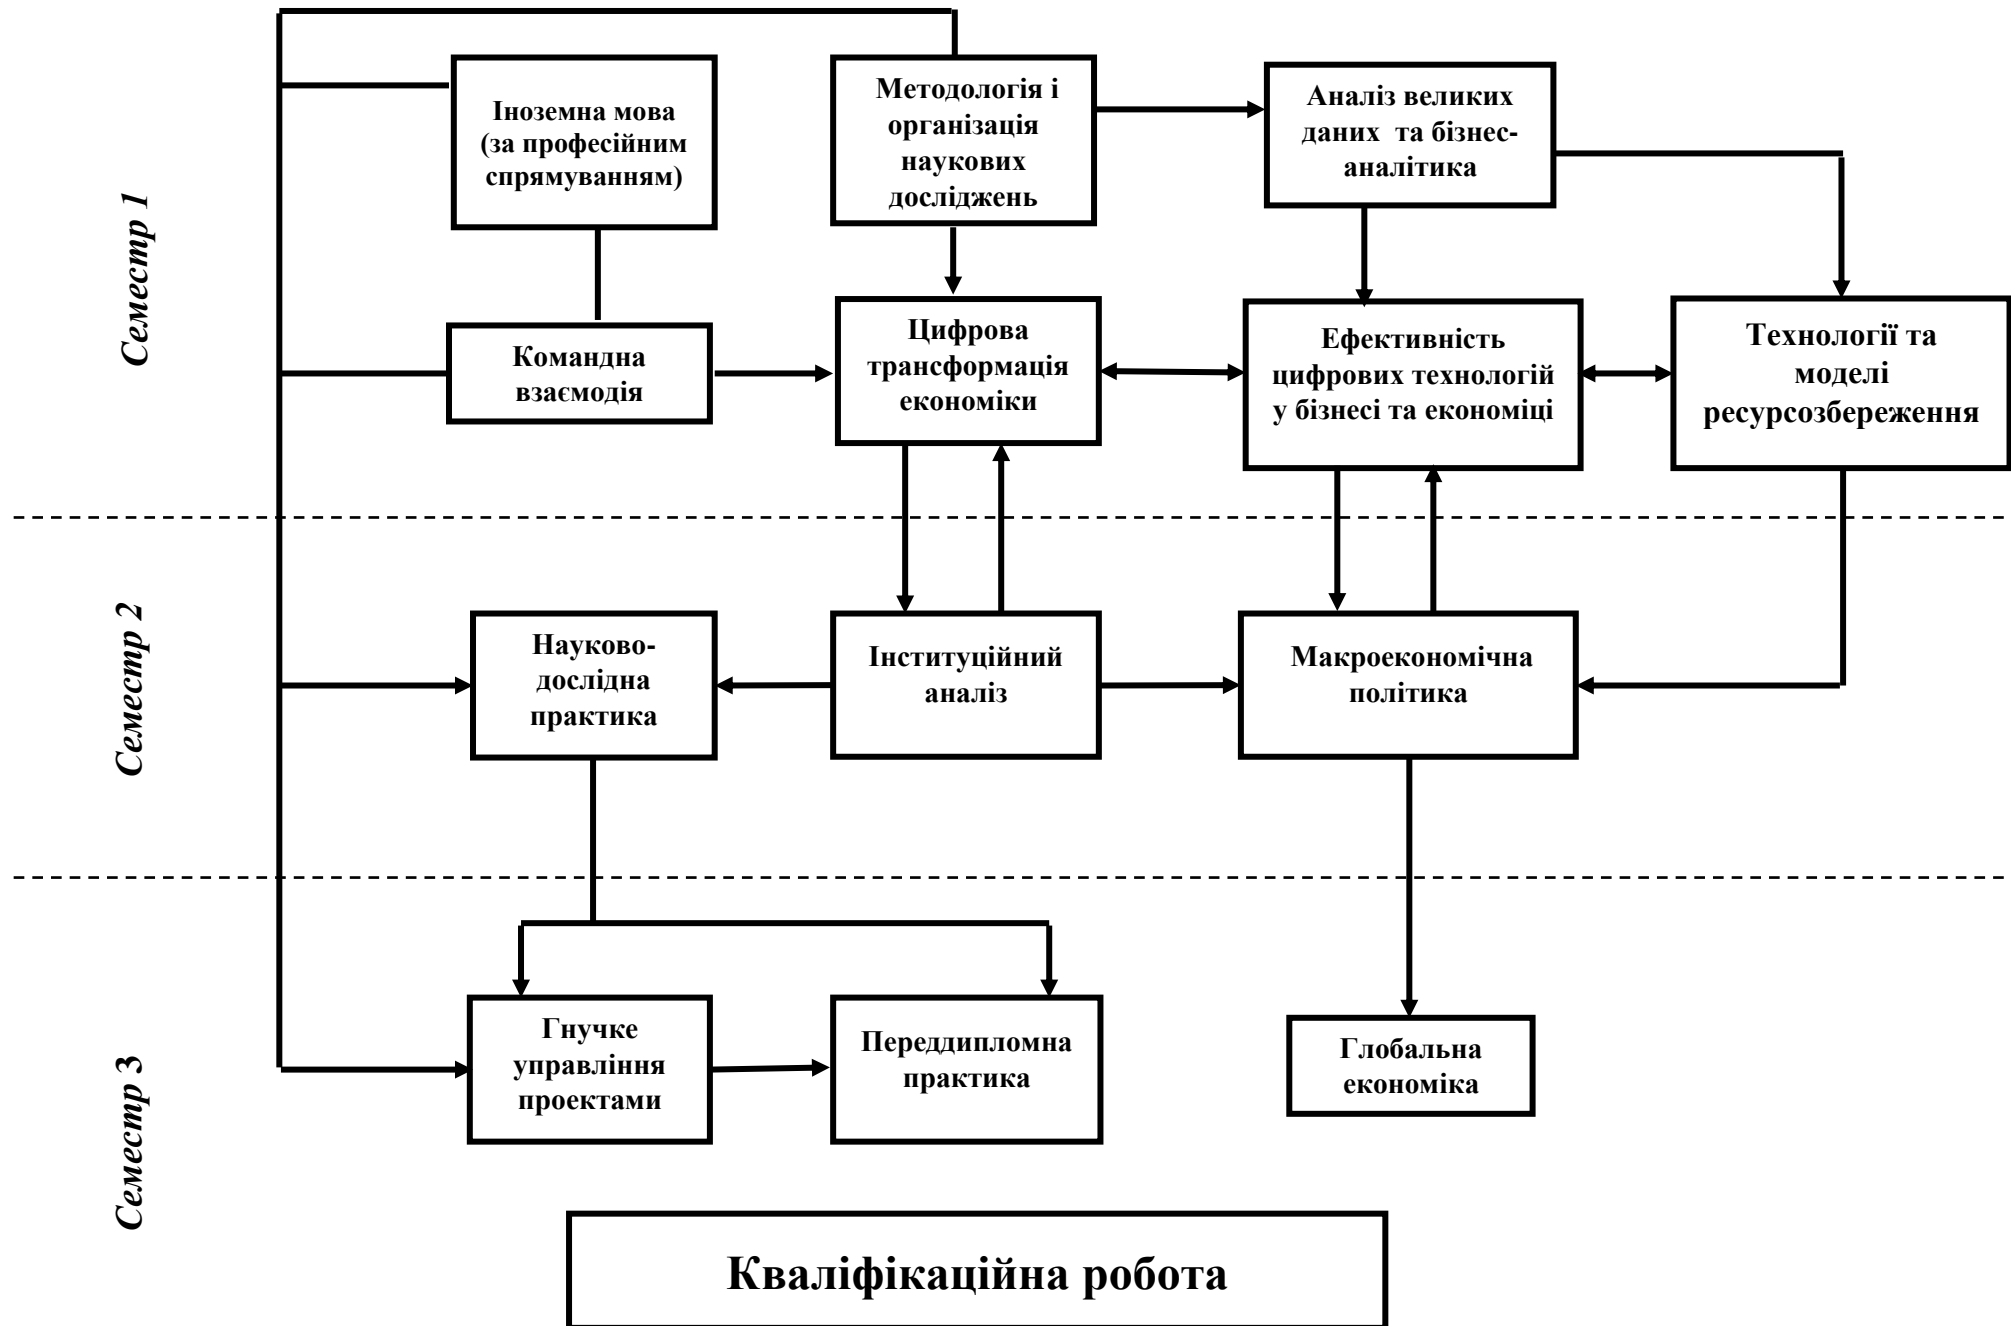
Семестр 1

Іноземна мова (за професійним спрямуванням)

Методологія і організація наукових досліджень

Аналіз великих даних та бізнес-аналітика

Командна взаємодія

Цифрова трансформація економіки

Ефективність цифрових технологій у бізнесі та економіці

Технології та моделі ресурсозбереження

Семестр 2

Науково-дослідна практика

Інституційний аналіз

Макроекономічна політика

Семестр 3

Гнучке управління проектами

Переддипломна практика

Глобальна економіка

Кваліфікаційна робота